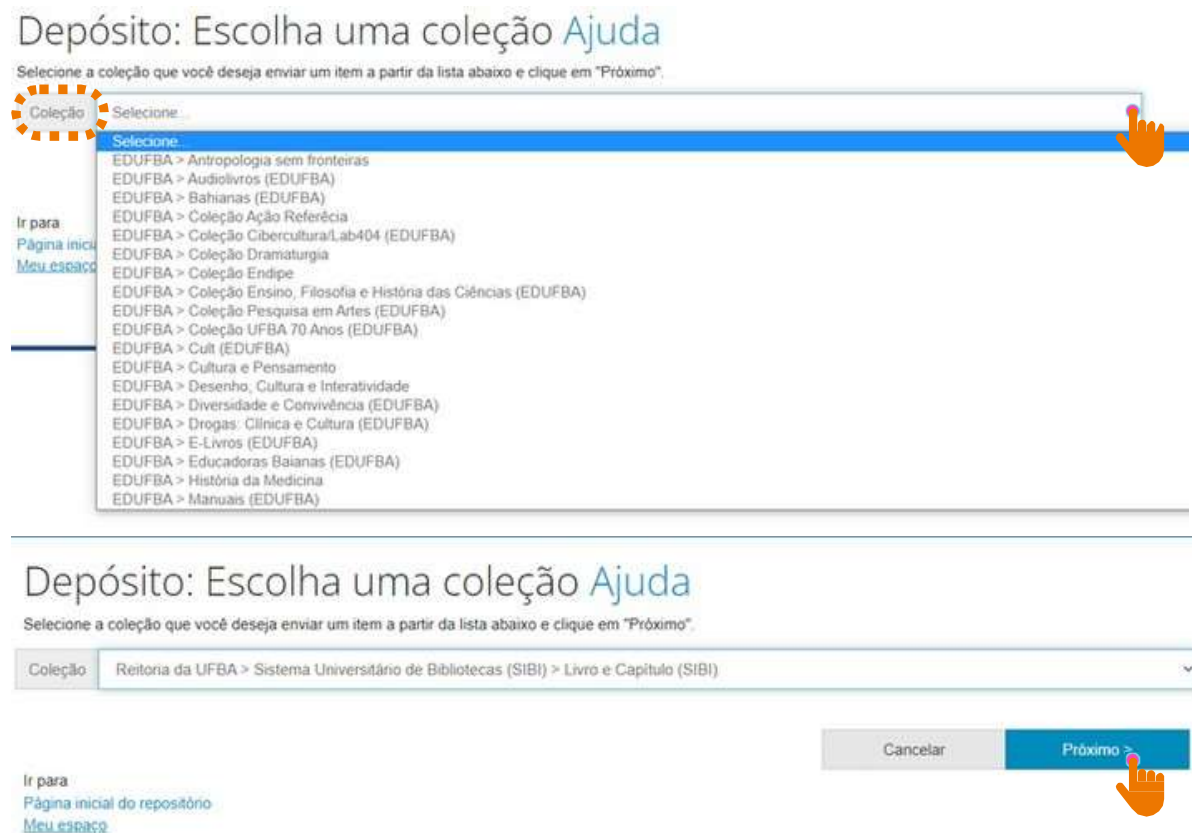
Depósito: Escolha uma coleção Ajuda

Selecione a coleção que você deseja enviar um item a partir da lista abaixo e clique em "Próximo".

Coleção Selecione...

Selecione...
EDUFBA > Antropologia sem fronteiras
EDUFBA > Audiolivros (EDUFBA)
EDUFBA > Bahianas (EDUFBA)
EDUFBA > Coleção Ação Referêcia
EDUFBA > Coleção Cibercultura/Lab404 (EDUFBA)
EDUFBA > Coleção Dramaturgia
EDUFBA > Coleção Endipe
EDUFBA > Coleção Ensino, Filosofia e História das Ciências (EDUFBA)
EDUFBA > Coleção Pesquisa em Artes (EDUFBA)
EDUFBA > Coleção UFBA 70 Anos (EDUFBA)
EDUFBA > Cult (EDUFBA)
EDUFBA > Cultura e Pensamento
EDUFBA > Desenho, Cultura e Interatividade
EDUFBA > Diversidade e Convivência (EDUFBA)
EDUFBA > Drogas: Clínica e Cultura (EDUFBA)
EDUFBA > E-Livros (EDUFBA)
EDUFBA > Educadoras Baianas (EDUFBA)
EDUFBA > História da Medicina
EDUFBA > Manuais (EDUFBA)

Ir para
Página inicia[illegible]
Meu espaço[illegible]

Depósito: Escolha uma coleção Ajuda

Selecione a coleção que você deseja enviar um item a partir da lista abaixo e clique em "Próximo".

Coleção Reitoria da UFBA > Sistema Universitário de Bibliotecas (SIBI) > Livro e Capítulo (SIBI)

Cancelar Próximo >

Ir para
Página inicial do repositório
Meu espaço